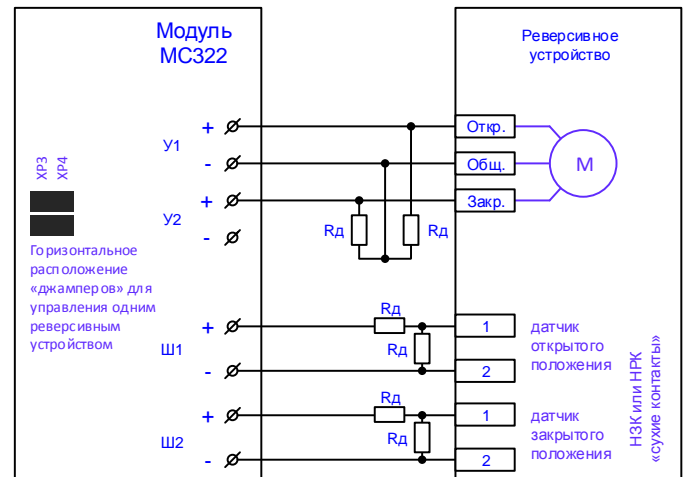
Модуль МС322

Реверсивное устройство

XP3 XP4

Горизонтальное расположение «джамперов» для управления одним реверсивным устройством

У1
+
-
У2
+
-

Rд Rд

Откр.
Общ.
Закр.

М

Ш1
+
-
Rд
Rд
1
2
датчик открытого положения

Ш2
+
-
Rд
Rд
1
2
датчик закрытого положения

НЗК или НРК «сухие контакты»